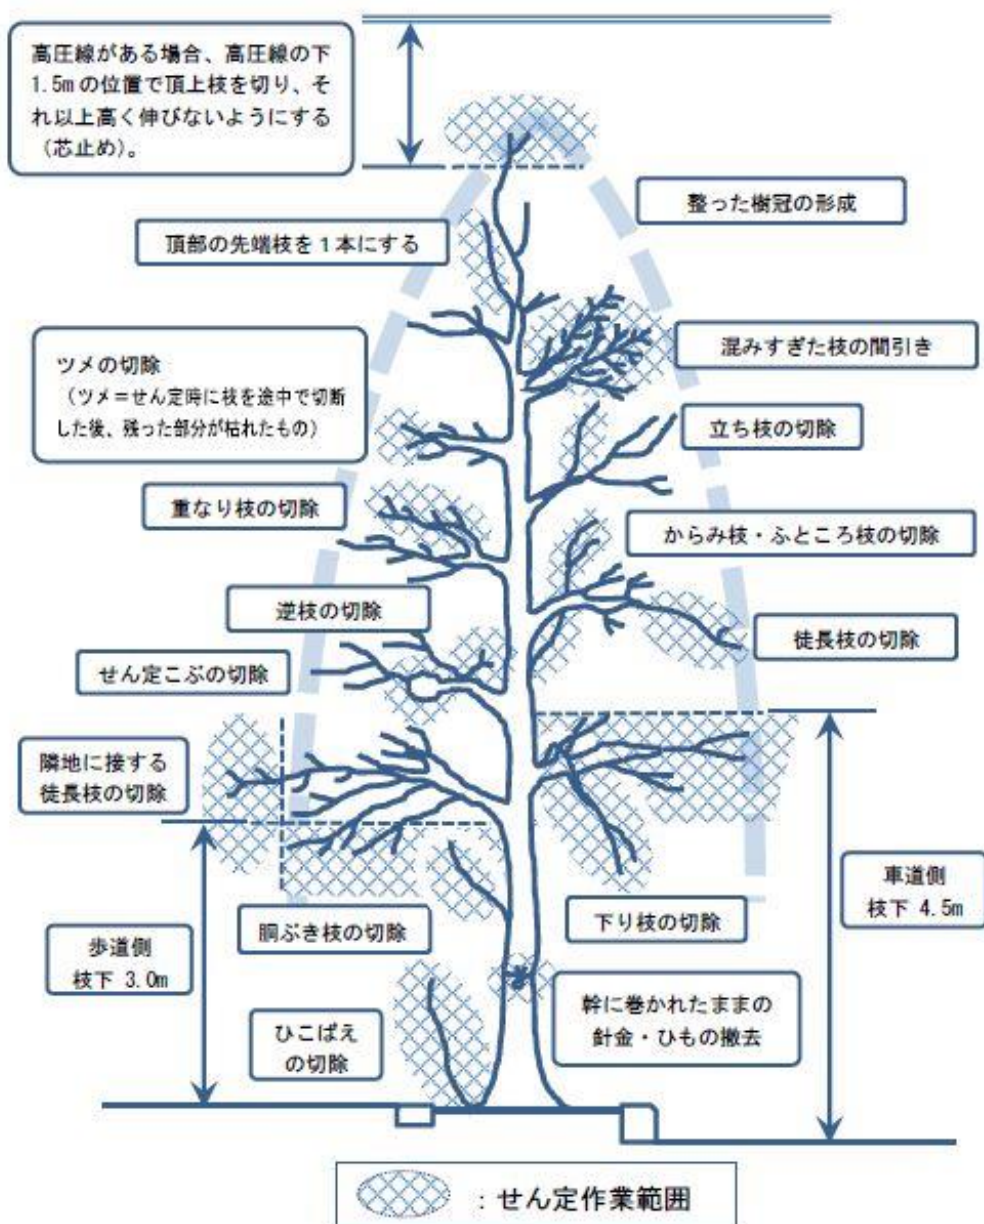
高圧線がある場合、高圧線の下1.5mの位置で頂上枝を切り、それ以上高く伸びないようにする（芯止め）。

整った樹冠の形成

頂部の先端枝を１本にする

ツメの切除
（ツメ＝せん定時に枝を途中で切断した後、残った部分が枯れたもの）

混みすぎた枝の間引き

立ち枝の切除

重なり枝の切除

からみ枝・ふところ枝の切除

逆枝の切除

徒長枝の切除

せん定こぶの切除

隣地に接する徒長枝の切除

車道側
枝下 4.5m

胴ぶき枝の切除

下り枝の切除

歩道側
枝下 3.0m

幹に巻かれたままの針金・ひもの撤去

ひこばえの切除

：せん定作業範囲